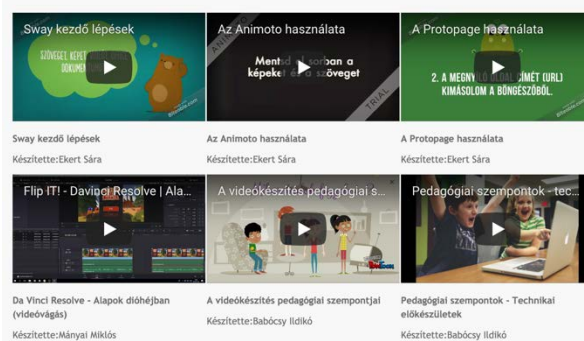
Sway kezdő lépések

SZÖVEGET, KÉPET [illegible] DOKUMEN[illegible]

Sway kezdő lépések

Készítette:Ekert Sára

Az Animoto használata

ANIMOTO

Mentsd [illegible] sorban a képeket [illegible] szöveget

TRIAL

Az Animoto használata

Készítette:Ekert Sára

A Protopage használata

2. A MEGNYI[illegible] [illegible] CÍMÉT (URL) KIMÁSOLOM A BÖNGÉSZŐBŐL.

A Protopage használata

Készítette:Ekert Sára

Flip IT! - Davinci Resolve | Ala...

Da Vinci Resolve - Alapok dióhéjban (videóvágás)

Készítette:Mányai Miklós

A videókészítés pedagógiai s...

A videókészítés pedagógiai szempontjai

Készítette:Babócsy Ildikó

Pedagógiai szempontok - tec...

Pedagógiai szempontok - Technikai előkészületek

Készítette:Babócsy Ildikó